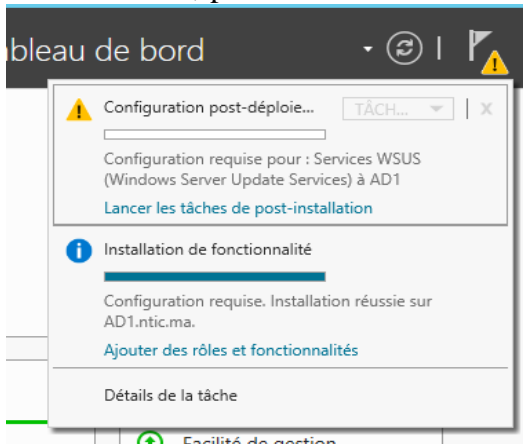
ableau de bord

Configuration post-déploie... TÂCH... X

Configuration requise pour : Services WSUS (Windows Server Update Services) à AD1

Lancer les tâches de post-installation

Installation de fonctionnalité

Configuration requise. Installation réussie sur AD1.ntic.ma.

Ajouter des rôles et fonctionnalités

Détails de la tâche

Facilité de gestion